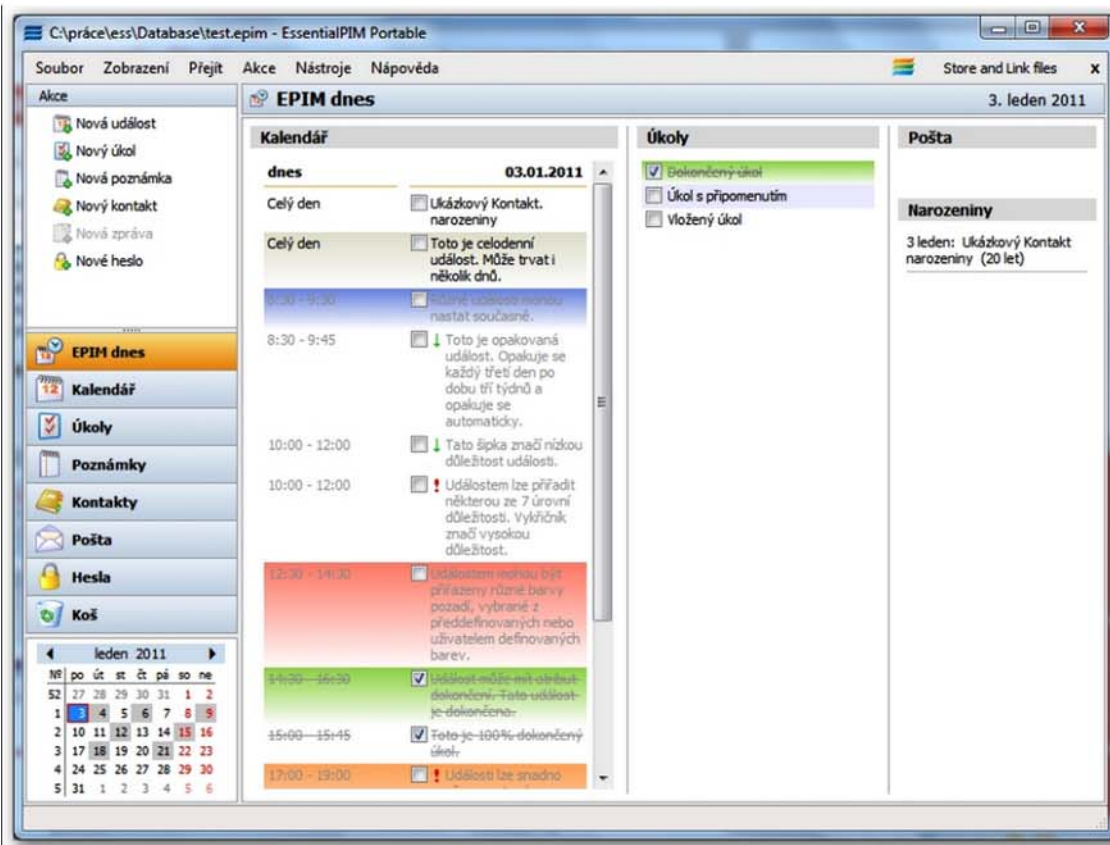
C:\práce\ess\Database\test.epim - EssentialPIM Portable

Soubor Zobrazení Přejít Akce Nástroje Nápověda

Store and Link files

Akce

Nová událost
Nový úkol
Nová poznámka
Nový kontakt
Nová zpráva
Nové heslo

EPIM dnes
Kalendář
Úkoly
Poznámky
Kontakty
Pošta
Hesla
Koš

leden 2011

| № | po | út | st | čt | pá | so | ne |
|---|---|---|---|---|---|---|---|
| 52 | 27 | 28 | 29 | 30 | 31 | 1 | 2 |
| 1 | 3 | 4 | 5 | 6 | 7 | 8 | 9 |
| 2 | 10 | 11 | 12 | 13 | 14 | 15 | 16 |
| 3 | 17 | 18 | 19 | 20 | 21 | 22 | 23 |
| 4 | 24 | 25 | 26 | 27 | 28 | 29 | 30 |
| 5 | 31 | 1 | 2 | 3 | 4 | 5 | 6 |

EPIM dnes

3. leden 2011

Kalendář

dnes 03.01.2011

Celý den Ukázkový Kontakt. narozeniny

Celý den Toto je celodenní událost. Může trvat i několik dnů.

8:30 - 9:30 Různé události mohou nastat současně.

8:30 - 9:45 Toto je opakovaná událost. Opakuje se každý třetí den po dobu tří týdnů a opakuje se automaticky.

10:00 - 12:00 Tato šipka značí nízkou důležitost události.

10:00 - 12:00 Událostem lze přiřadit některou ze 7 úrovní důležitosti. Vykřičník značí vysokou důležitost.

12:30 - 14:30 Událostem mohou být přiřazeny různé barvy pozadí, vybrané z předdefinovaných nebo uživatelem definovaných barev.

14:30 - 16:30 Událost může mít atribut dokončení. Toto událost je dokončena.

15:00 - 15:45 Toto je 100% dokončený úkol.

17:00 - 19:00 Události lze snadno

Úkoly

Dokončený úkol
Úkol s připomenutím
Vložený úkol

Pošta

Narozeniny

3 leden: Ukázkový Kontakt narozeniny (20 let)